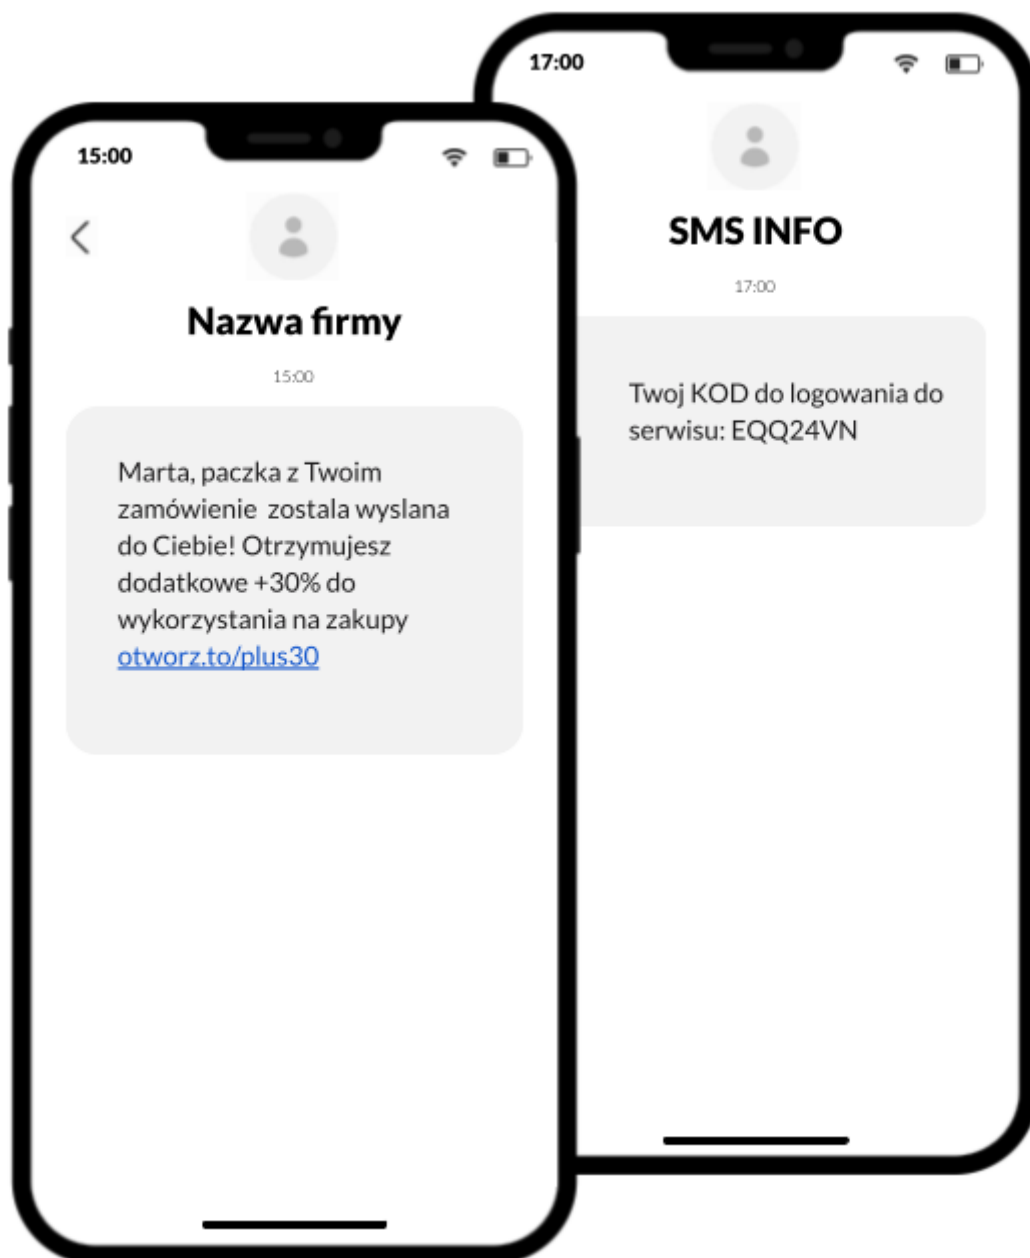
15:00

Nazwa firmy

15:00

Marta, paczka z Twoim zamówienie zostala wyslana do Ciebie! Otrzymujesz dodatkowe +30% do wykorzystania na zakupy otworz.to/plus30

17:00

SMS INFO

17:00

Twoj KOD do logowania do serwisu: EQQ24VN